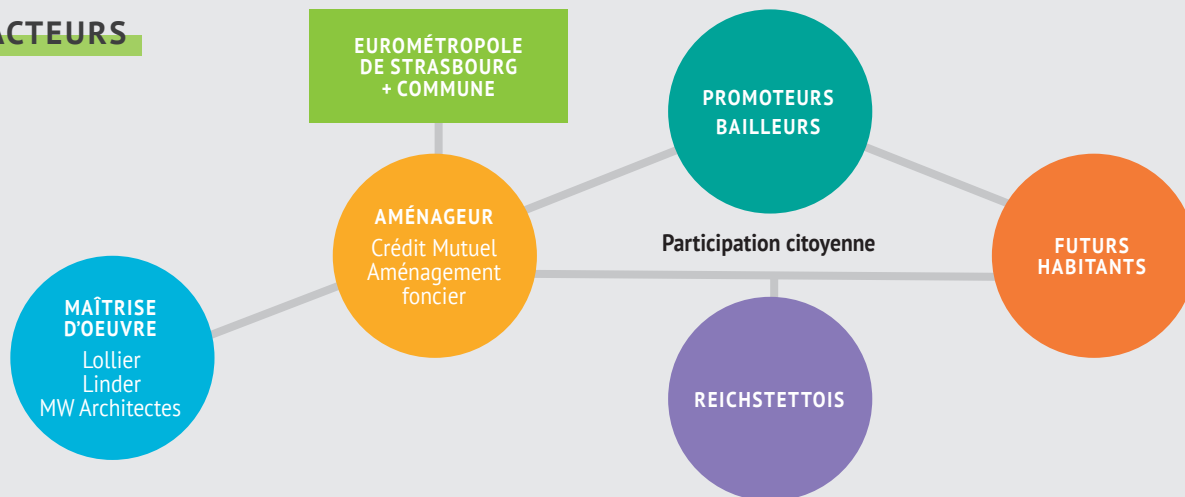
ACTEURS

EUROMÉTROPOLE DE STRASBOURG + COMMUNE

PROMOTEURS BAILLEURS

AMÉNAGEUR
Crédit Mutuel Aménagement foncier

Participation citoyenne

FUTURS HABITANTS

MAÎTRISE D'OEUVRE
Lollier
Linder
MW Architectes

REICHSTETTOIS